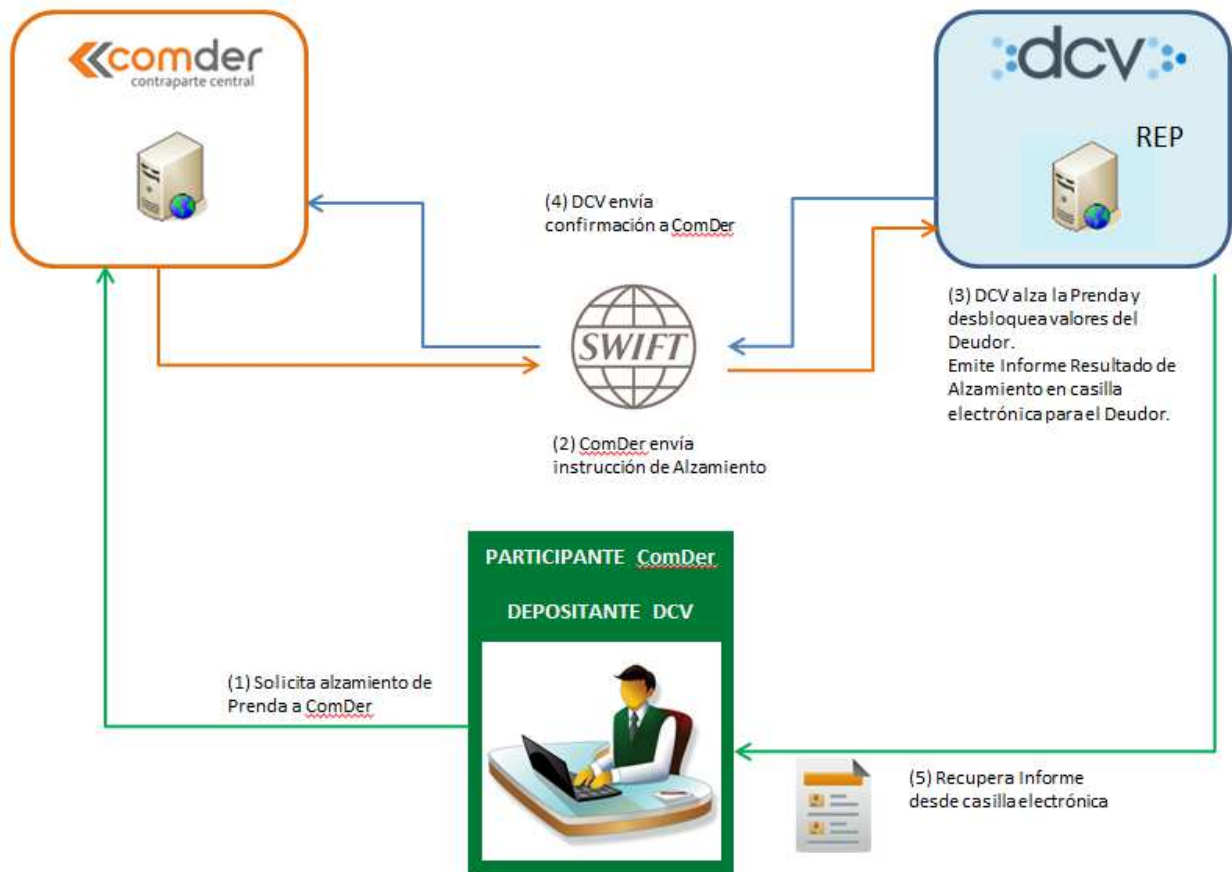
comder
contraparte central

dcv

REP

(4) DCV envía confirmación a ComDer

SWIFT

(3) DCV alza la Prenda y desbloquea valores del Deudor.
Emite Informe Resultado de Alzamiento en casilla electrónica para el Deudor.

(2) ComDer envía instrucción de Alzamiento

PARTICIPANTE ComDer

DEPOSITANTE DCV

(1) Solicita alzamiento de Prenda a ComDer

(5) Recupera Informe desde casilla electrónica